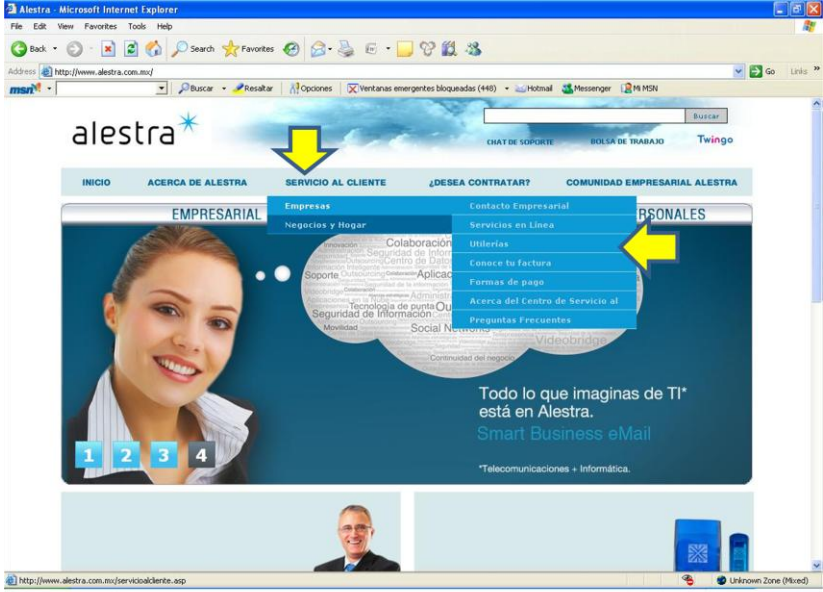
Alestra - Microsoft Internet Explorer

File Edit View Favorites Tools Help

Back Search Favorites

Address http://www.alestra.com.mx/ Go Links

msn Buscar Resaltar Opciones Ventanas emergentes bloqueadas (448) Hotmail Messenger Mi MSN

alestra

Buscar

CHAT DE SOPORTE BOLSA DE TRABAJO Twingo

INICIO ACERCA DE ALESTRA SERVICIO AL CLIENTE ¿DESEA CONTRATAR? COMUNIDAD EMPRESARIAL ALESTRA

EMPRESARIAL

Empresas

Negocios y Hogar

Contacto Empresarial

Servicios en Línea

Utilerías

Conoce tu factura

Formas de pago

Acerca del Centro de Servicio al

Preguntas Frecuentes

RSONALES

Innovación Colaboración Seguridad de Información Centro de Datos Soporte Aplicac Administr Tecnología de punta Seguridad de Información Movilidad Social Networks Videobridge Continuidad del negocio

Todo lo que imaginas de TI* está en Alestra.

Smart Business eMail

*Telecomunicaciones + Informática.

1 2 3 4

http://www.alestra.com.mx/servicioalcliente.asp

Unknown Zone (Mixed)